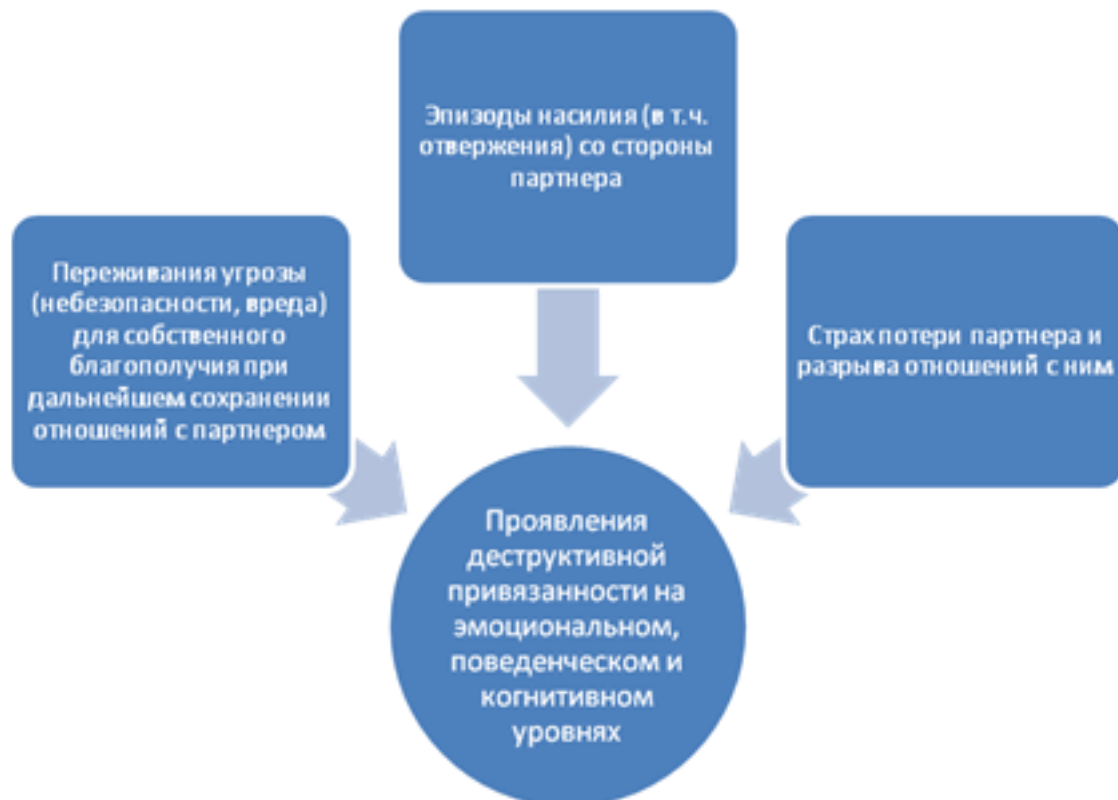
Эпизоды насилия (в т.ч. отвержения) со стороны партнера

Переживания угрозы (небезопасности, вреда) для собственного благополучия при дальнейшем сохранении отношений с партнером

Страх потери партнера и разрыва отношений с ним

Проявления деструктивной привязанности на эмоциональном, поведенческом и когнитивном уровнях